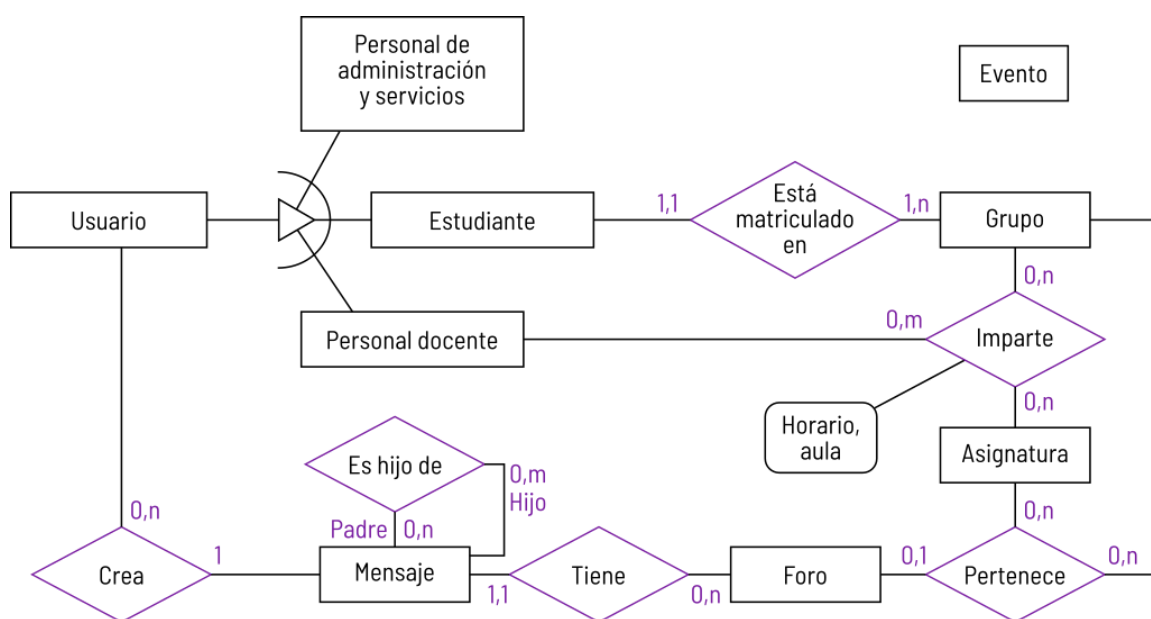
Personal de administración y servicios

Evento

Usuario

Estudiante

1,1

Está matriculado en

1,n

Grupo

0,n

Personal docente

0,m

Imparte

Horario, aula

0,n

Asignatura

Es hijo de

0,m
Hijo

Padre

0,n

0,n

0,n

Crea

1

Mensaje

1,1

Tiene

0,n

Foro

0,1

Pertenece

0,n